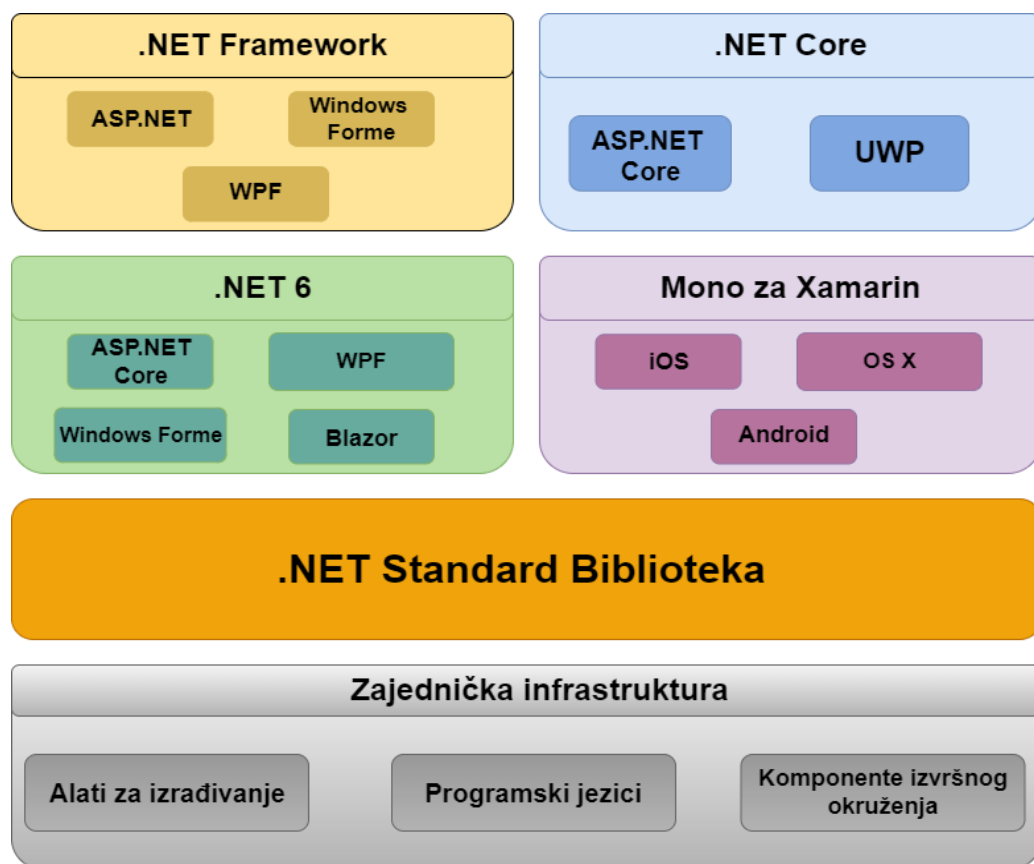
.NET Framework

ASP.NET

Windows Forme

WPF

.NET Core

ASP.NET Core

UWP

.NET 6

ASP.NET Core

WPF

Windows Forme

Blazor

Mono za Xamarin

iOS

OS X

Android

.NET Standard Biblioteka

Zajednička infrastruktura

Alati za izrađivanje

Programski jezici

Komponente izvršnog okruženja